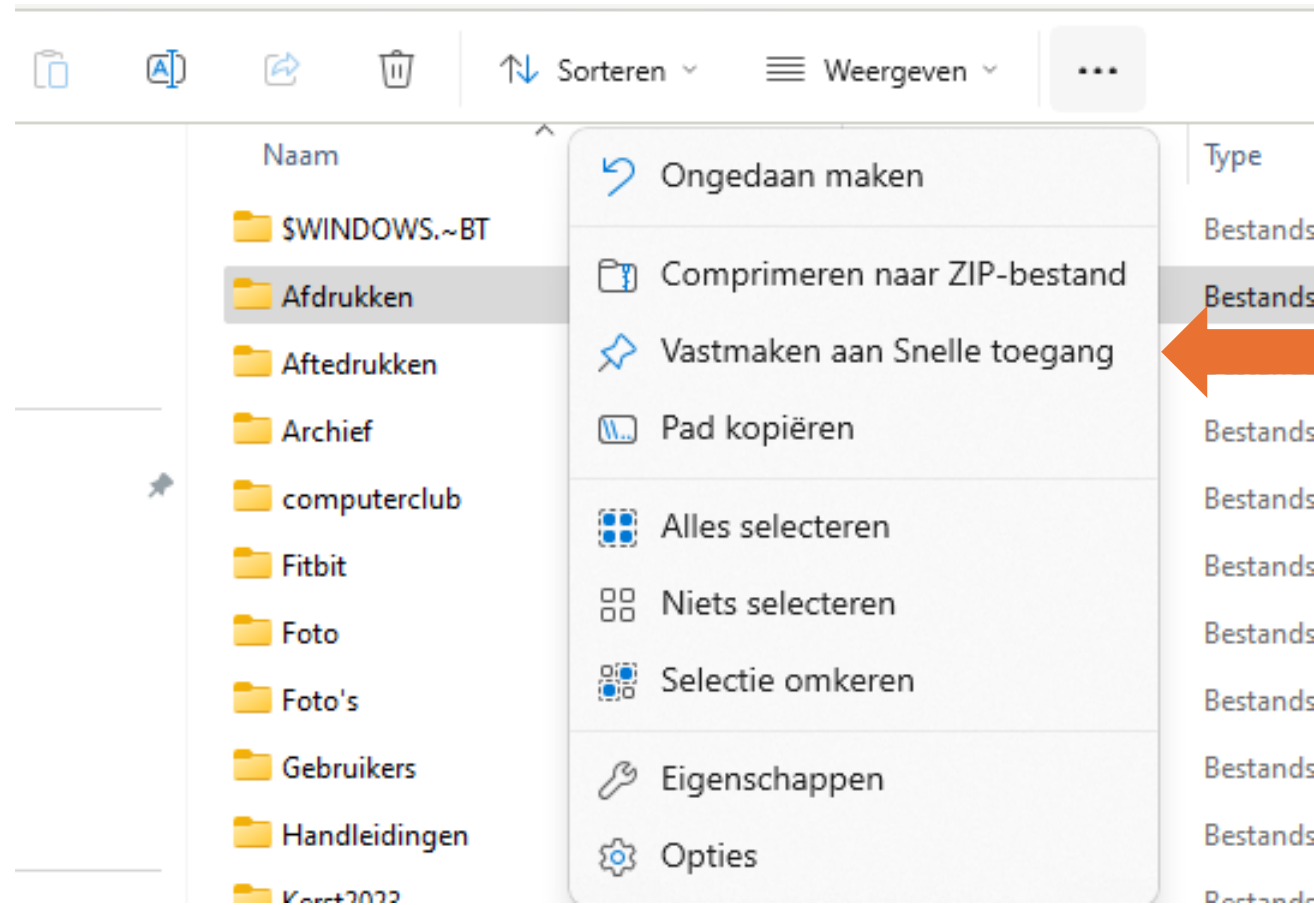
Sorteren

Weergeven

...

Naam

Type

$WINDOWS.~BT

Afdrukken

Aftedrukken

Archief

computerclub

Fitbit

Foto

Foto's

Gebruikers

Handleidingen

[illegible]

Ongedaan maken

Comprimeren naar ZIP-bestand

Vastmaken aan Snelle toegang

Pad kopiëren

Alles selecteren

Niets selecteren

Selectie omkeren

Eigenschappen

Opties

Bestands

Bestands

Bestands

Bestands

Bestands

Bestands

Bestands

Bestands

Bestands

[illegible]